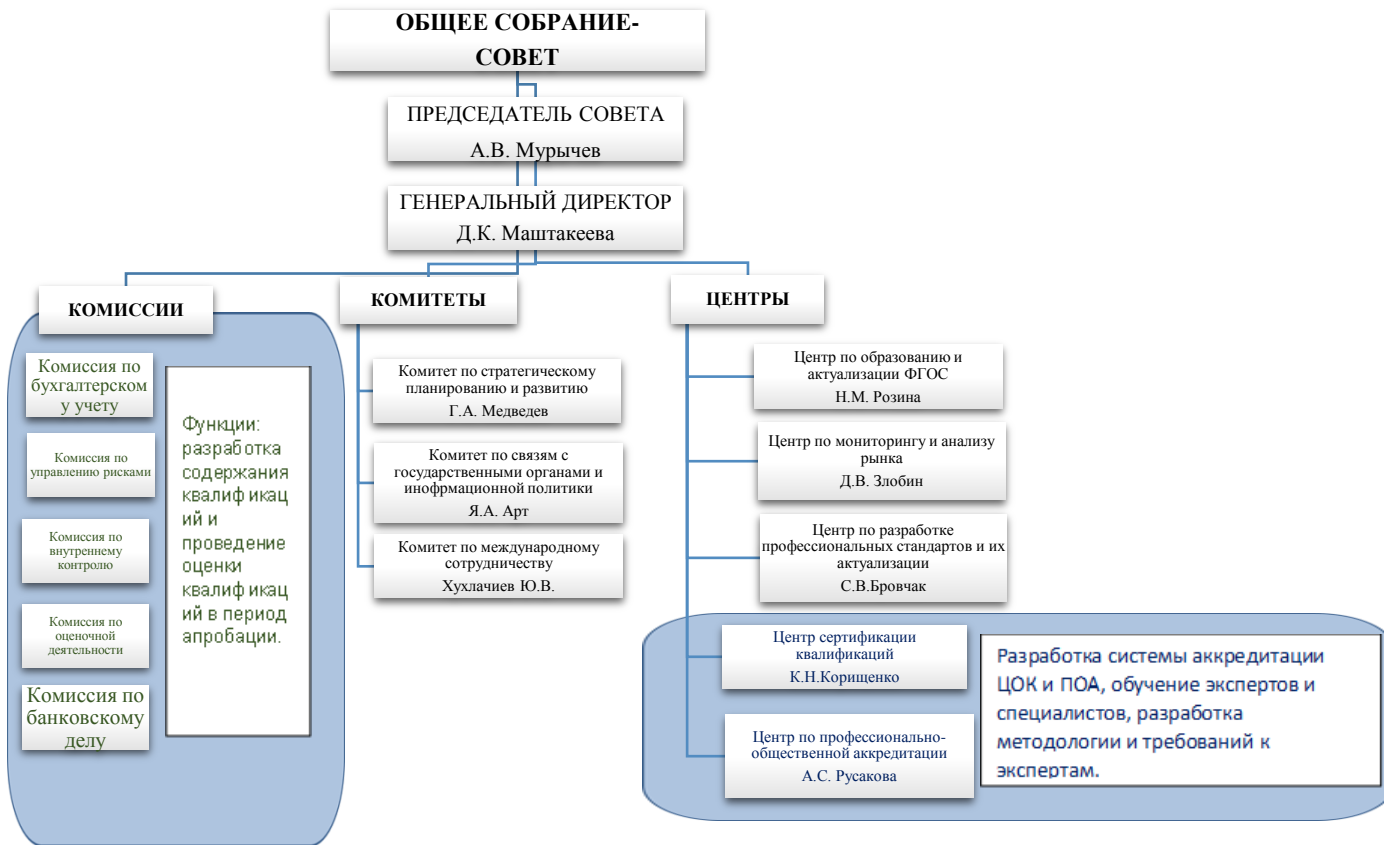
ОБЩЕЕ СОБРАНИЕ-СОВЕТ

ПРЕДСЕДАТЕЛЬ СОВЕТА
А.В. Мурычев

ГЕНЕРАЛЬНЫЙ ДИРЕКТОР
Д.К. Маштакеева

КОМИССИИ

Комиссия по бухгалтерскому учету

Комиссия по управлению рисками

Комиссия по внутреннему контролю

Комиссия по оценочной деятельности

Комиссия по банковскому делу

Функции: разработка содержания квалификаций и проведение оценки квалификаций в период апробации.

КОМИТЕТЫ

Комитет по стратегическому планированию и развитию
Г.А. Медведев

Комитет по связям с государственными органами и инофрмационной политики
Я.А. Арт

Комитет по международному сотрудничеству
Хухлачиев Ю.В.

ЦЕНТРЫ

Центр по образованию и актуализации ФГОС
Н.М. Розина

Центр по мониторингу и анализу рынка
Д.В. Злобин

Центр по разработке профессиональных стандартов и их актуализации
С.В.Бровчак

Центр сертификации квалификаций
К.Н.Корищенко

Центр по профессионально-общественной аккредитации
А.С. Русакова

Разработка системы аккредитации ЦОК и ПОА, обучение экспертов и специалистов, разработка методологии и требований к экспертам.